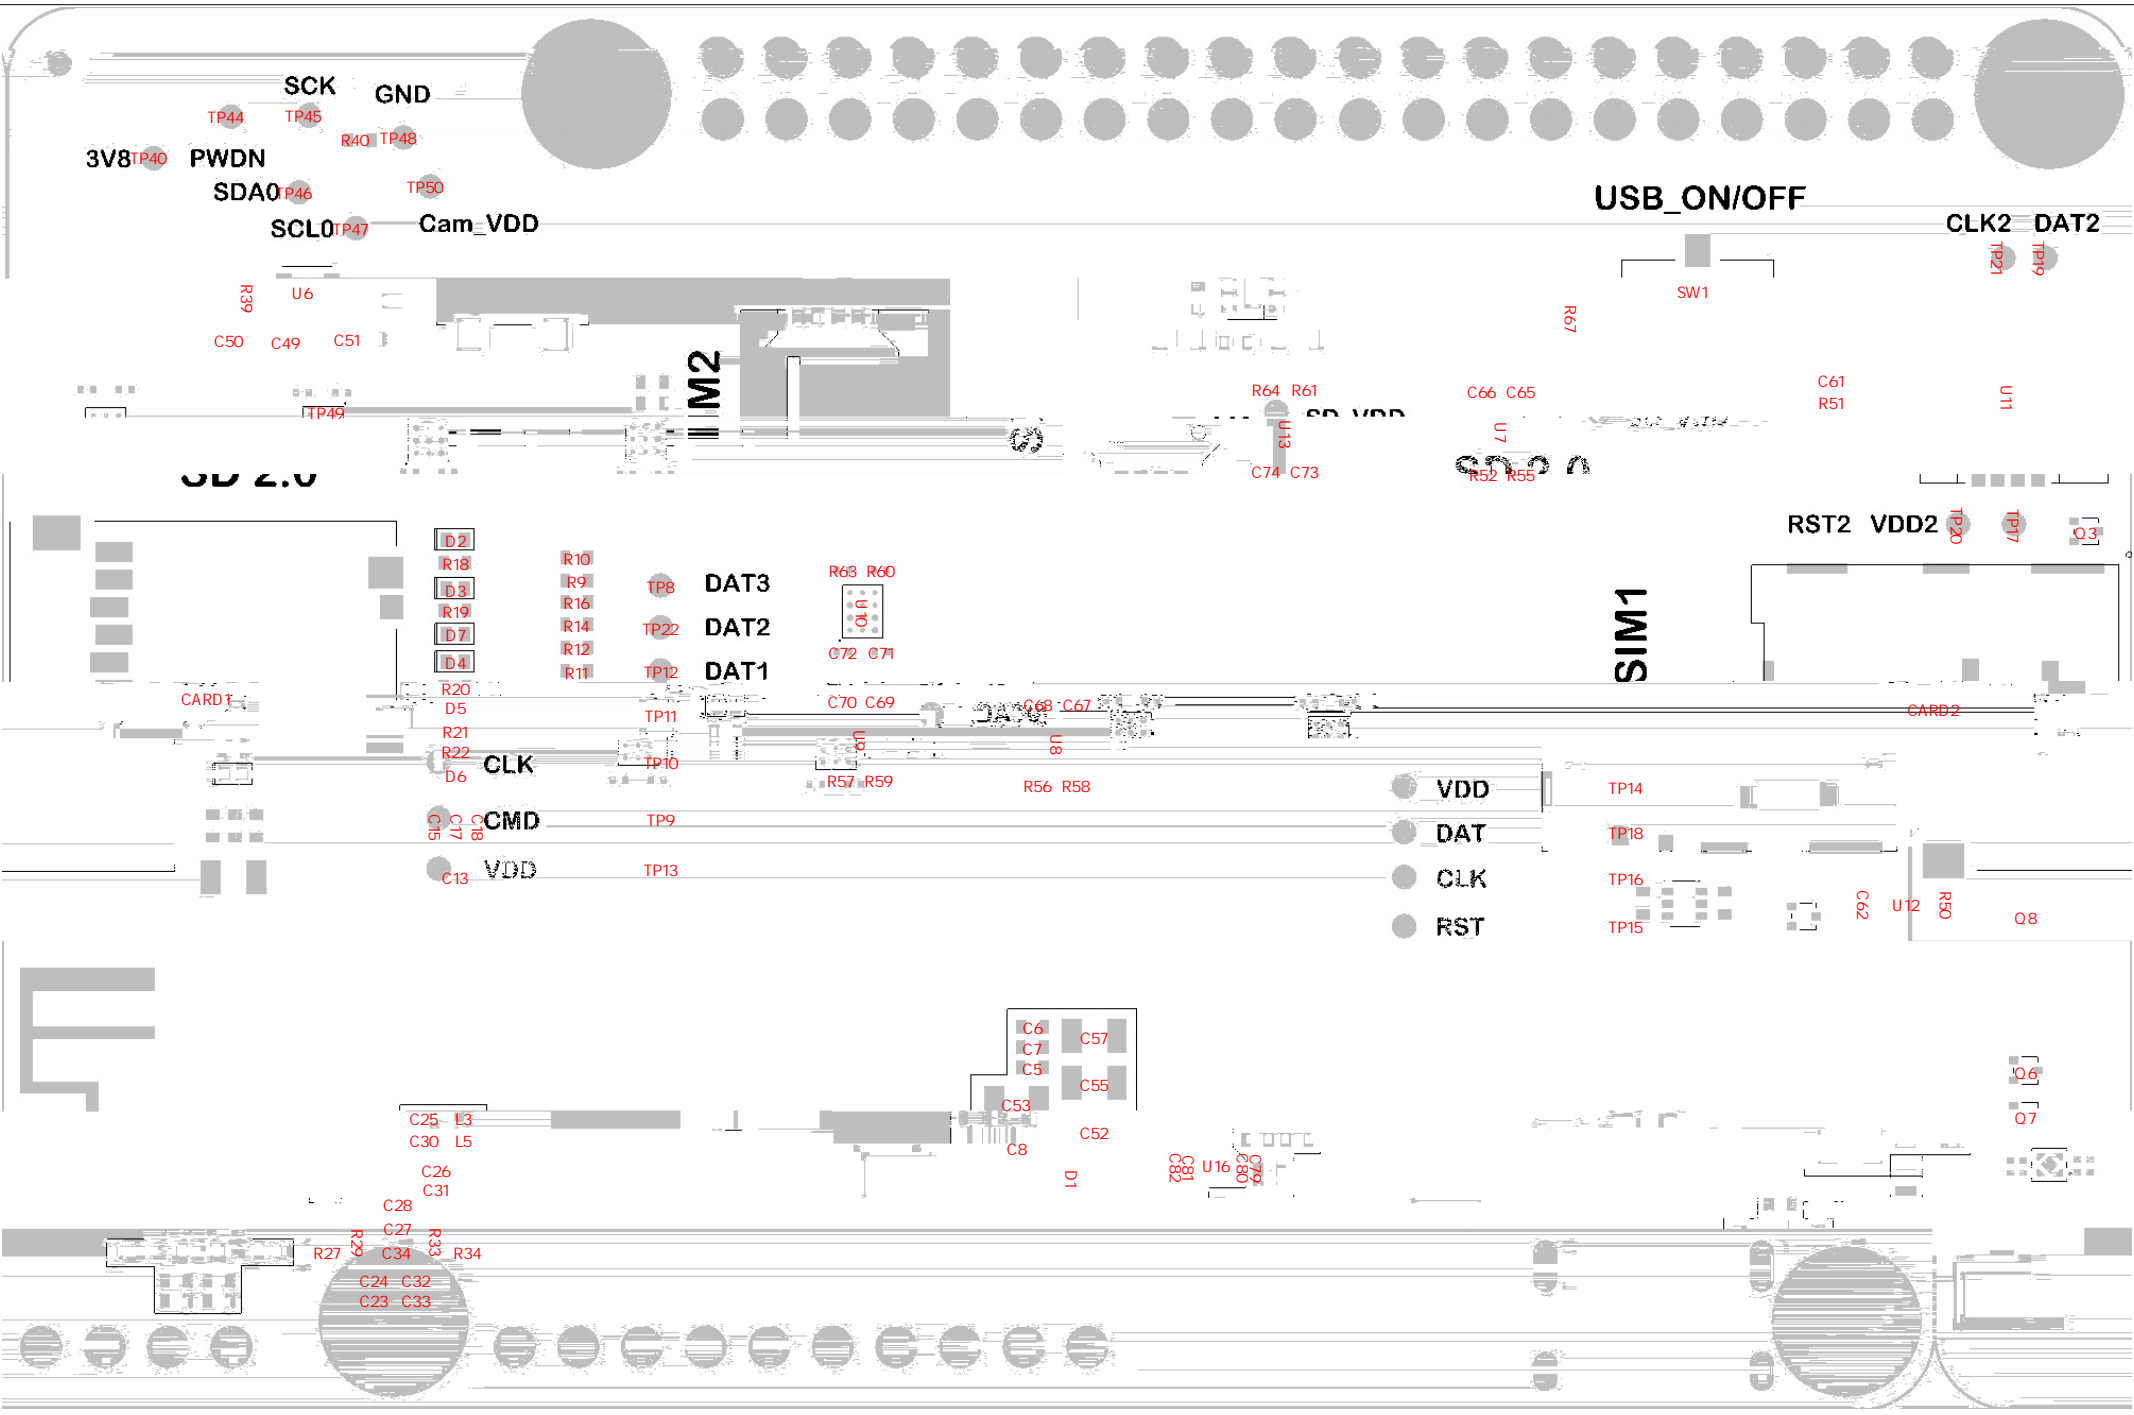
SCK GND
TP44 TP45
R40 TP48
3V8 TP40 PWDN
SDA0 TP46 TP50
SCL0 TP47 Cam_VDD
USB_ON/OFF
CLK2 DAT2
TP21 TP19
SW1
R39 U6
R67
C50 C49 C51
M2
R64 R61 C66 C65 C61
R51 U11
TP49
SD_VDD
U13 U7
C74 C73 R52 R55
SD 2.0
RST2 VDD2 TP20 TP17 Q3
D2
R18
D3
R19
D7
D4
R10
R9
R16
R14
R12
R11
TP8 DAT3
TP22 DAT2
TP12 DAT1
R63 R60
U10
C72 C71
SIM1
CARD1
R20
D5
R21
R22
D6
CLK
TP11
TP10
C70 C69
C68 C67
U9 U8
CARD2
R57 R59
R56 R58
VDD TP14
DAT TP18
CLK TP16
RST TP15
C15 C17 C18 CMD
TP9
C13 VDD
TP13
C62 U12 R50 Q8
C6
C7
C5
C57
C55
C53
C52
C8
D1
C82 C81 U16 C80 C79
Q6
Q7
C25 L3
C30 L5
C26
C31
C28
C27
R27 R29 C34 R33 R34
C24 C32
C23 C33